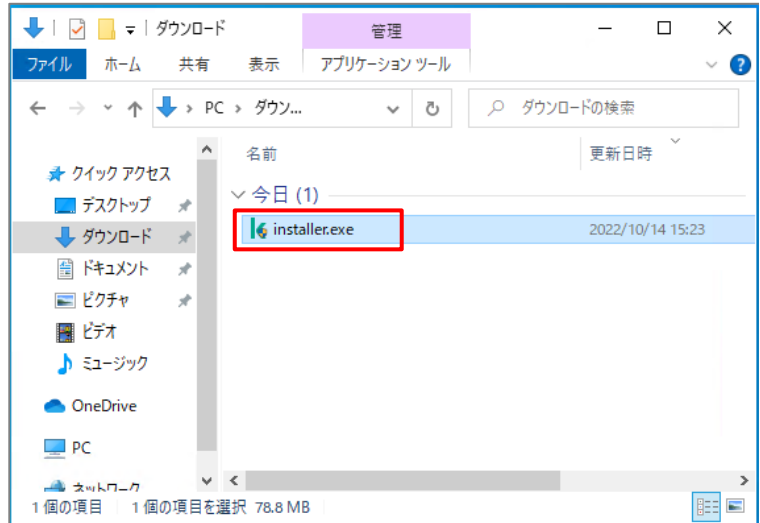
ダウンロード
管理
ファイル ホーム 共有 表示 アプリケーション ツール
PC › ダウン...
ダウンロードの検索
名前
更新日時
クイック アクセス
デスクトップ
ダウンロード
ドキュメント
ピクチャ
ビデオ
ミュージック
OneDrive
PC
ネットワーク
今日 (1)
installer.exe
2022/10/14 15:23
1 個の項目 1 個の項目を選択 78.8 MB